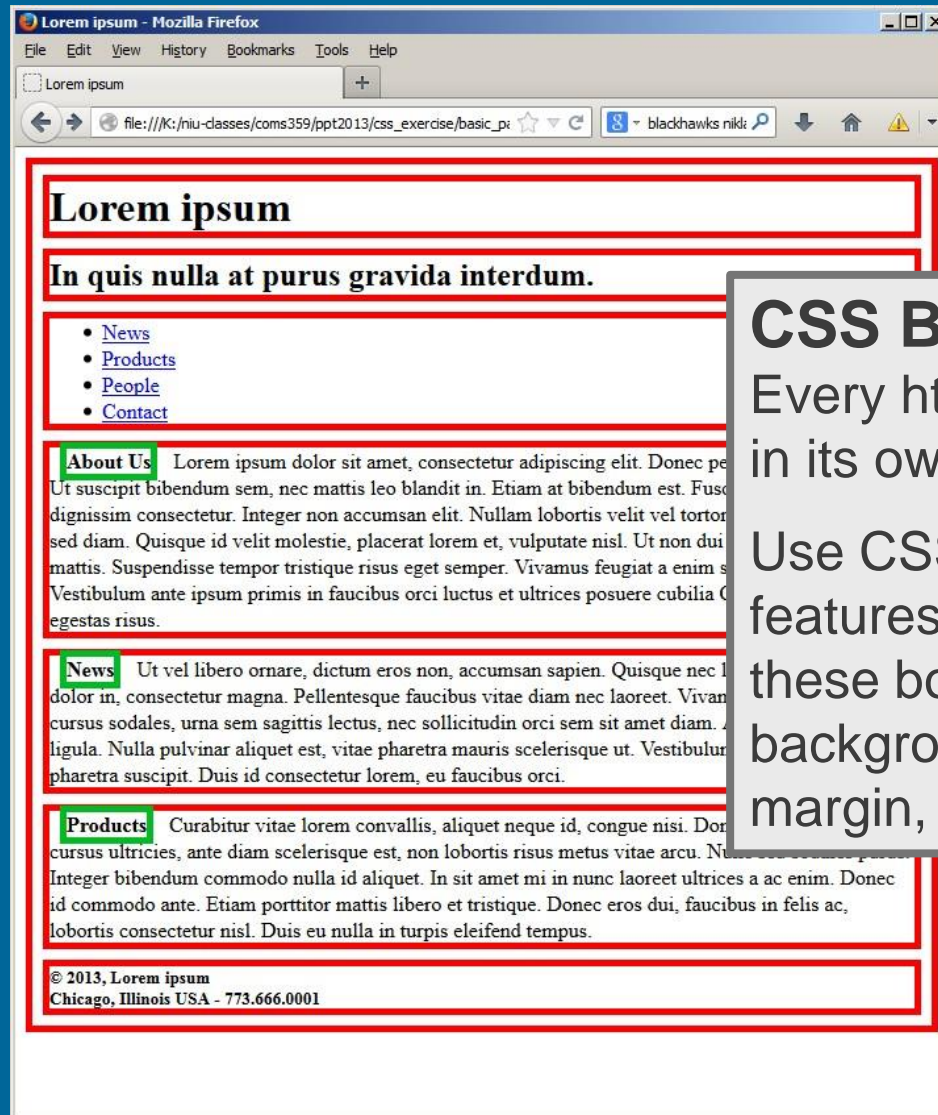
Lorem ipsum - Mozilla Firefox

File Edit View History Bookmarks Tools Help

Lorem ipsum

file:///K:/niu-classes/coms359/ppt2013/css_exercise/basic_pa

blackhawks nikl

Lorem ipsum

In quis nulla at purus gravida interdum.

- News
- Products
- People
- Contact

About Us Lorem ipsum dolor sit amet, consectetur adipiscing elit. Donec pe Ut suscipit bibendum sem, nec mattis leo blandit in. Etiam at bibendum est. Fusc dignissim consectetur. Integer non accumsan elit. Nullam lobortis velit vel tortor sed diam. Quisque id velit molestie, placerat lorem et, vulputate nisl. Ut non dui mattis. Suspendisse tempor tristique risus eget semper. Vivamus feugiat a enim s Vestibulum ante ipsum primis in faucibus orci luctus et ultrices posuere cubilia C egestas risus.

News Ut vel libero ornare, dictum eros non, accumsan sapien. Quisque nec l dolor in, consectetur magna. Pellentesque faucibus vitae diam nec laoreet. Vivan cursus sodales, urna sem sagittis lectus, nec sollicitudin orci sem sit amet diam. ligula. Nulla pulvinar aliquet est, vitae pharetra mauris scelerisque ut. Vestibulum pharetra suscipit. Duis id consectetur lorem, eu faucibus orci.

Products Curabitur vitae lorem convallis, aliquet neque id, congue nisi. Don cursus ultricies, ante diam scelerisque est, non lobortis risus metus vitae arcu. N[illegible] Integer bibendum commodo nulla id aliquet. In sit amet mi in nunc laoreet ultrices a ac enim. Donec id commodo ante. Etiam porttitor mattis libero et tristique. Donec eros dui, faucibus in felis ac, lobortis consectetur nisl. Duis eu nulla in turpis eleifend tempus.

© 2013, Lorem ipsum
Chicago, Illinois USA - 773.666.0001

CSS B
Every ht
in its ow

Use CS
features
these bo
backgro
margin,